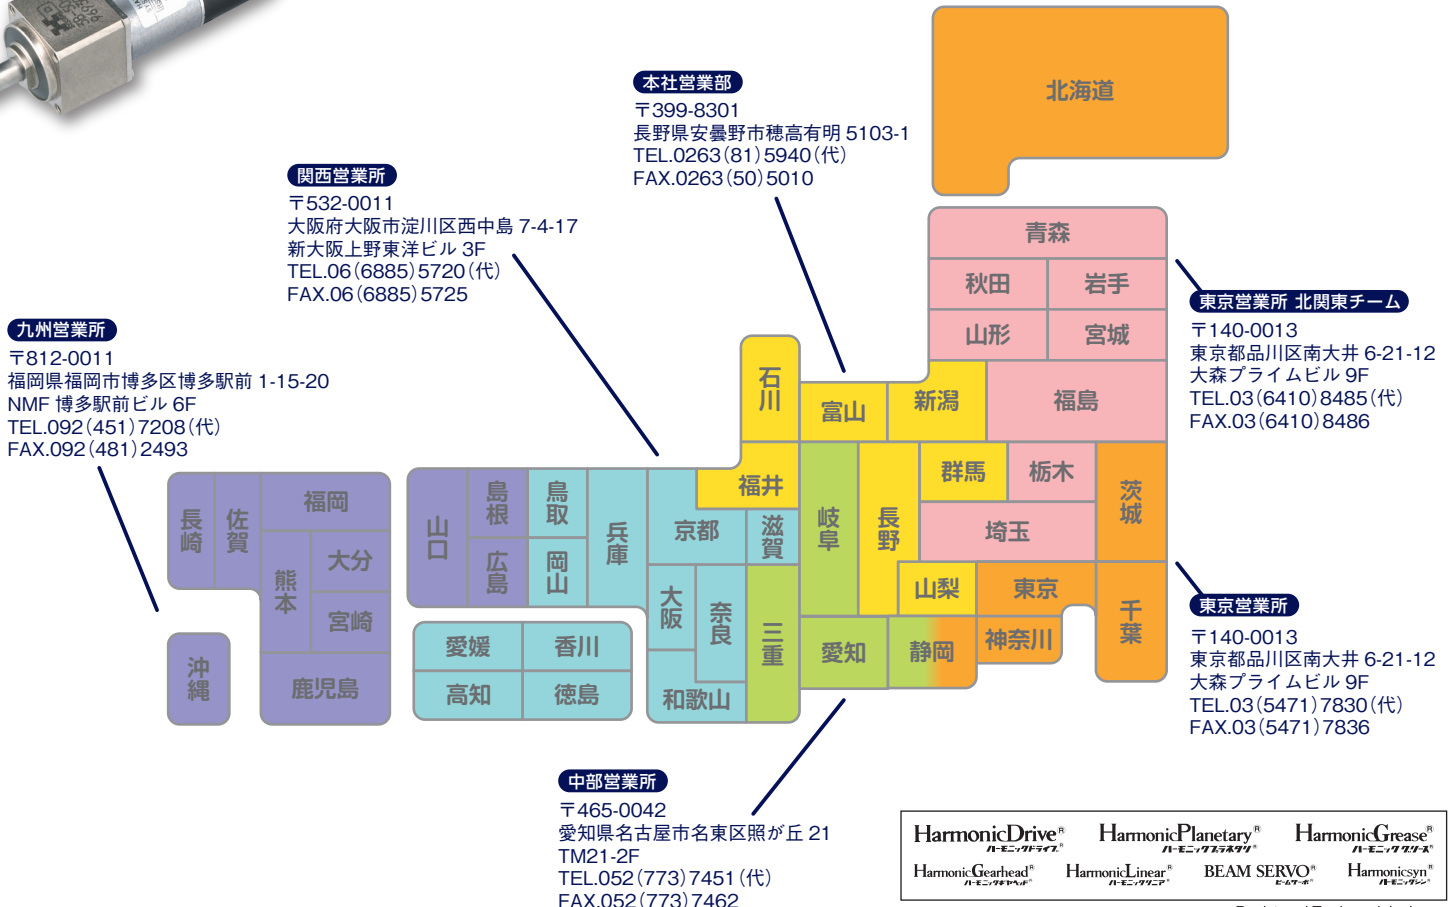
本社営業部
〒399-8301
長野県安曇野市穂高有明 5103-1
TEL.0263(81)5940(代)
FAX.0263(50)5010

関西営業所
〒532-0011
大阪府大阪市淀川区西中島 7-4-17
新大阪上野東洋ビル 3F
TEL.06(6885)5720(代)
FAX.06(6885)5725

九州営業所
〒812-0011
福岡県福岡市博多区博多駅前 1-15-20
NMF 博多駅前ビル 6F
TEL.092(451)7208(代)
FAX.092(481)2493

北海道
青森
秋田
岩手
山形
宮城
石川
富山
新潟
福島
群馬
栃木
茨城
福井
岐阜
長野
埼玉
山梨
東京
千葉
神奈川
静岡
愛知
三重
滋賀
京都
奈良
大阪
和歌山
兵庫
鳥取
岡山
島根
広島
山口
愛媛
香川
高知
徳島
福岡
長崎
佐賀
熊本
大分
宮崎
鹿児島
沖縄

東京営業所 北関東チーム
〒140-0013
東京都品川区南大井 6-21-12
大森プライムビル 9F
TEL.03(6410)8485(代)
FAX.03(6410)8486

東京営業所
〒140-0013
東京都品川区南大井 6-21-12
大森プライムビル 9F
TEL.03(5471)7830(代)
FAX.03(5471)7836

中部営業所
〒465-0042
愛知県名古屋市名東区照が丘 21
TM21-2F
TEL.052(773)7451(代)
FAX.052(773)7462

HarmonicDrive®
ハーモニックドライブ®
HarmonicPlanetary®
ハーモニックプラネタリ®
HarmonicGrease®
ハーモニックグリース®
HarmonicGearhead®
ハーモニックギヤヘッド®
HarmonicLinear®
ハーモニックリニア®
BEAM SERVO®
ビームサーボ®
Harmonicsyn®
ハーモニックシン®